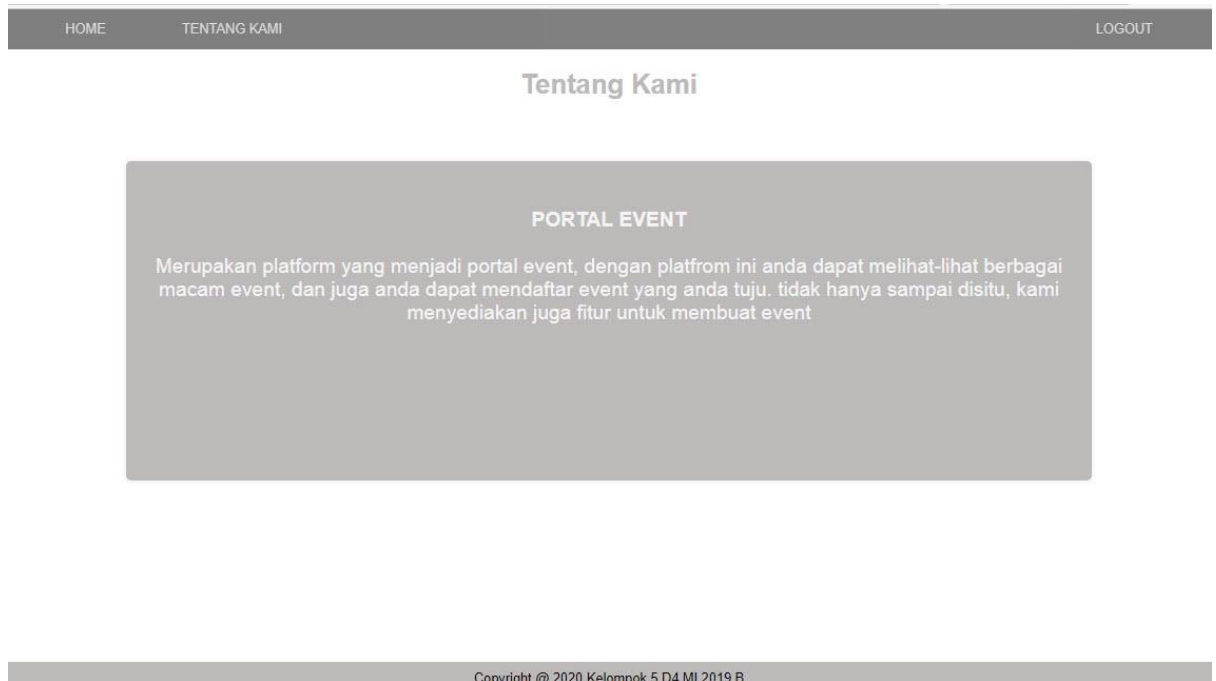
HOME TENTANG KAMI LOGOUT

Tentang Kami

PORTAL EVENT

Merupakan platform yang menjadi portal event, dengan platfrom ini anda dapat melihat-lihat berbagai macam event, dan juga anda dapat mendaftar event yang anda tuju. tidak hanya sampai disitu, kami menyediakan juga fitur untuk membuat event

Copyright @ 2020 Kelompok 5 D4 MI 2019 B